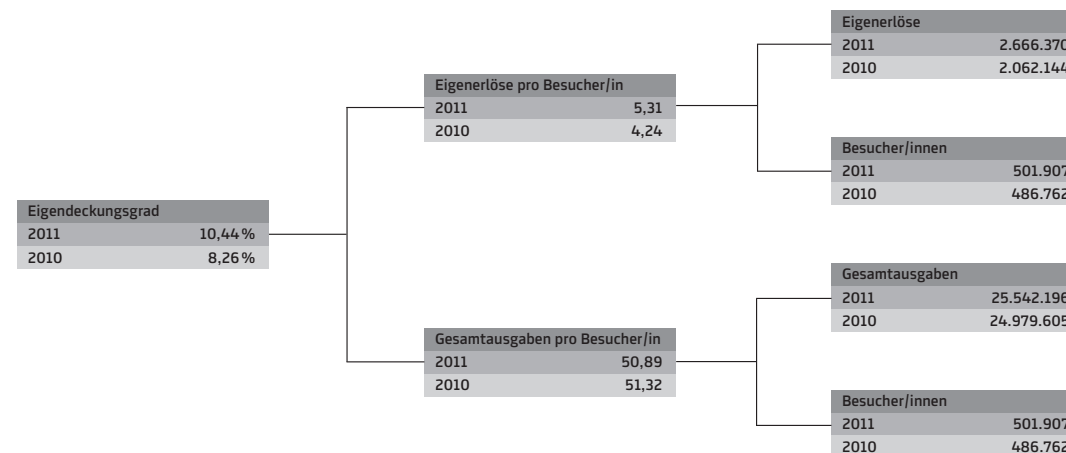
| Eigendeckungsgrad | |
|---|---|
| 2011 | 10,44 % |
| 2010 | 8,26 % |

| Eigenerlöse pro Besucher/in | |
|---|---|
| 2011 | 5,31 |
| 2010 | 4,24 |

| Eigenerlöse | |
|---|---|
| 2011 | 2.666.370 |
| 2010 | 2.062.144 |

| Besucher/innen | |
|---|---|
| 2011 | 501.907 |
| 2010 | 486.762 |

| Gesamtausgaben pro Besucher/in | |
|---|---|
| 2011 | 50,89 |
| 2010 | 51,32 |

| Gesamtausgaben | |
|---|---|
| 2011 | 25.542.196 |
| 2010 | 24.979.605 |

| Besucher/innen | |
|---|---|
| 2011 | 501.907 |
| 2010 | 486.762 |